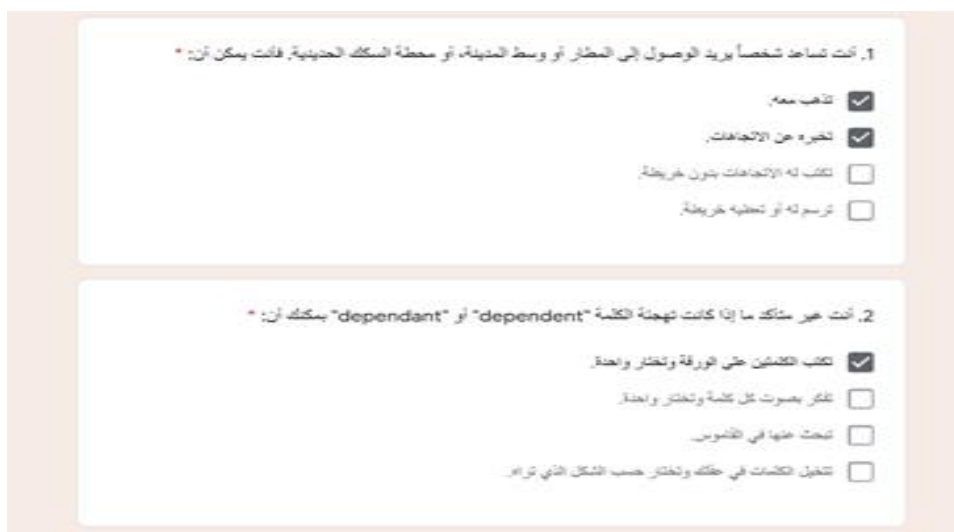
1. أنت تساعد شخصاً يريد الوصول إلى المطار أو وسط المدينة أو محطة السكك الحديدية، فأنت يمكن أن: *

تذهب معه.

تخبره عن الاتجاهات.

تكتب له الاتجاهات بدون خريطة.

ترسم له أو تعطيه خريطة.

2. أنت غير متأكد ما إذا كانت تهجئة الكلمة "dependent" أو "dependant" يمكنك أن: *

تكتب الكلمتين على الورقة وتختار واحدة.

تفكر بصوت كل كلمة وتختار واحدة.

تبحث عنها في القاموس.

تتخيل الكلمات في عقلك وتختار حسب الشكل الذي تراه.